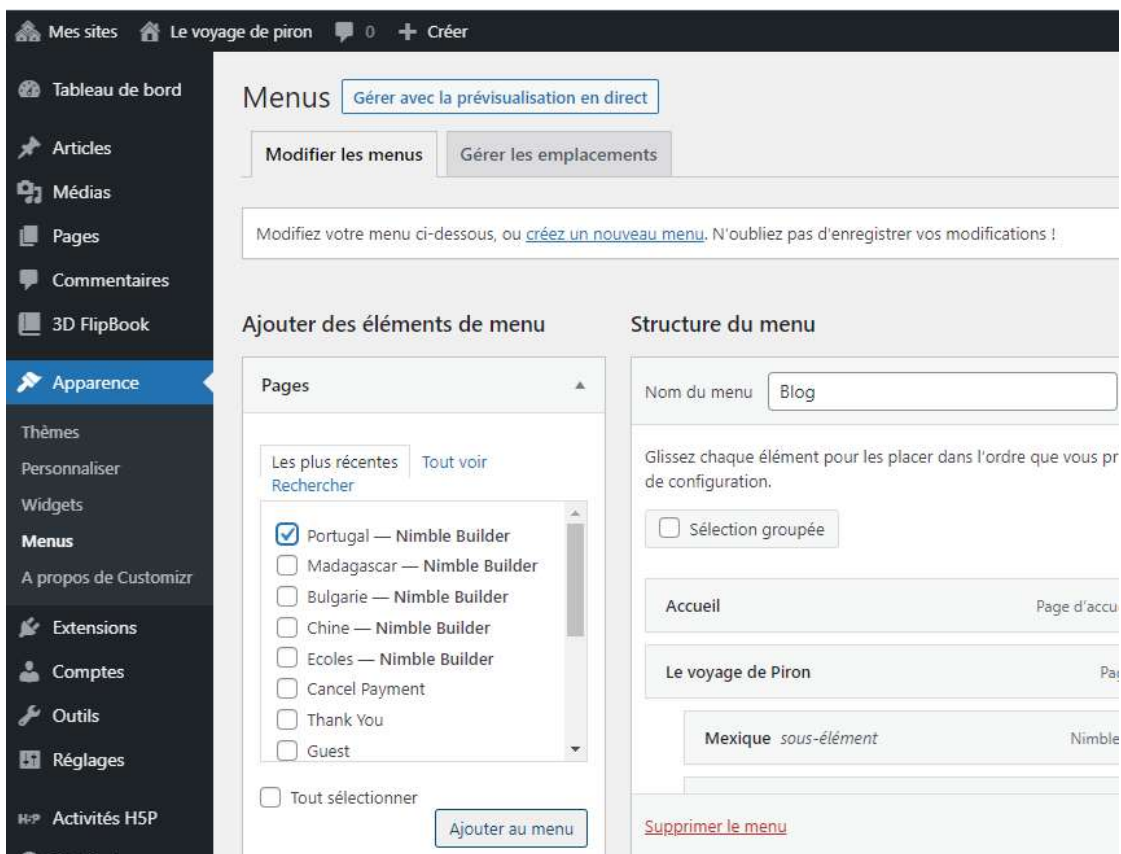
Mes sites Le voyage de piron 0 + Créer

Tableau de bord
Articles
Médias
Pages
Commentaires
3D FlipBook
Apparence
Thèmes
Personnaliser
Widgets
Menus
A propos de Customizr
Extensions
Comptes
Outils
Réglages
Activités H5P

Menus Gérer avec la prévisualisation en direct

Modifier les menus | Gérer les emplacements

Modifiez votre menu ci-dessous, ou créez un nouveau menu. N'oubliez pas d'enregistrer vos modifications !

Ajouter des éléments de menu

Pages

Les plus récentes Tout voir Rechercher

Portugal — Nimble Builder
Madagascar — Nimble Builder
Bulgarie — Nimble Builder
Chine — Nimble Builder
Ecoles — Nimble Builder
Cancel Payment
Thank You
Guest

Tout sélectionner

Ajouter au menu

Structure du menu

Nom du menu Blog

Glissez chaque élément pour les placer dans l'ordre que vous pr de configuration.

Sélection groupée

Accueil Page d'accu

Le voyage de Piron Pa

Mexique sous-élément Nimble

Supprimer le menu